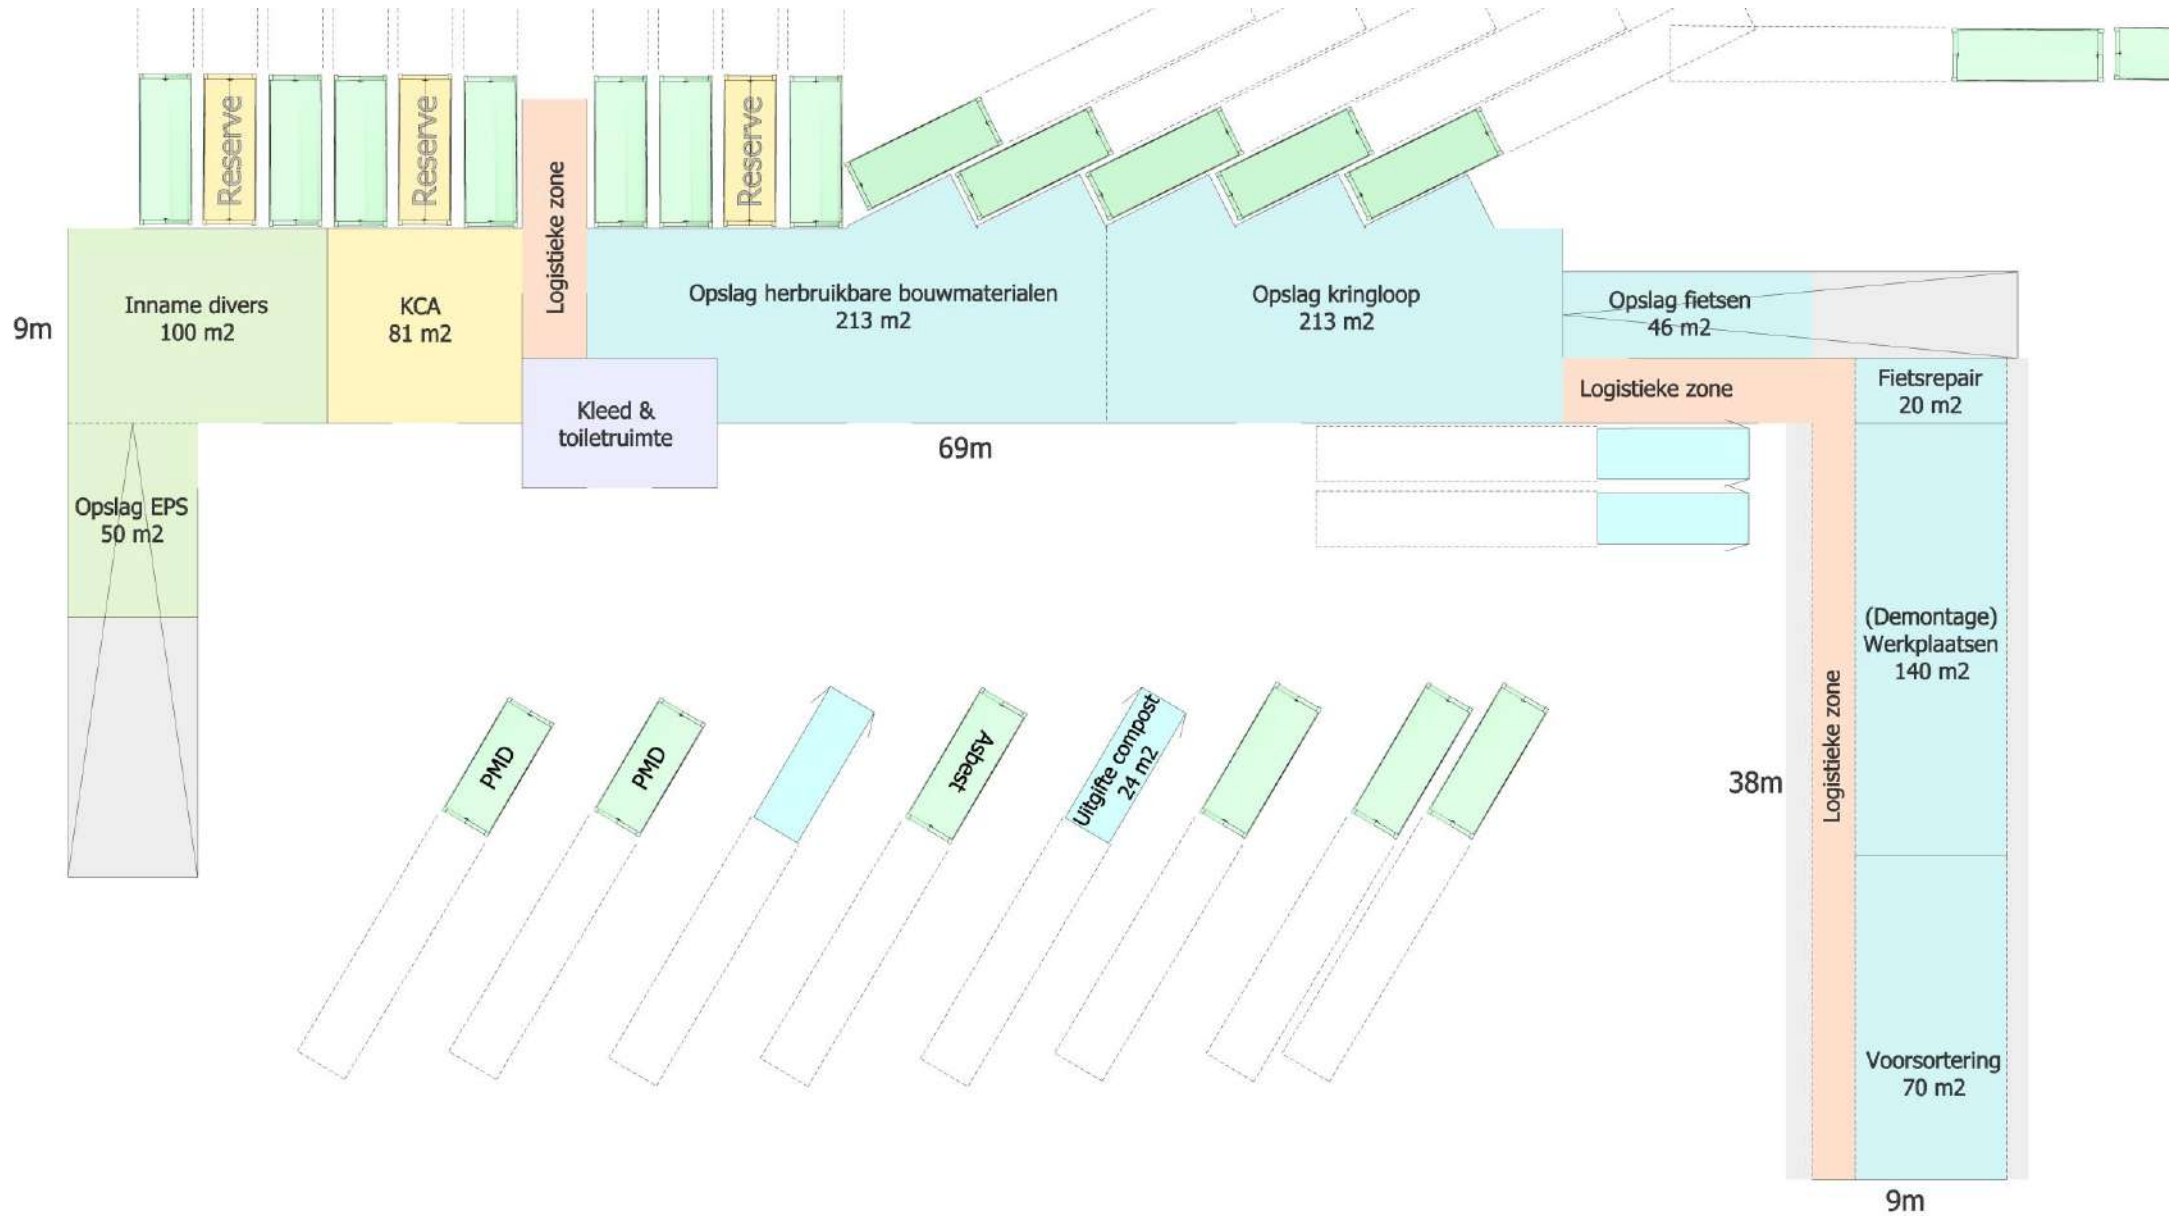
Reserve
Reserve
Logistieke zone
Reserve

9m

Inname divers
100 m2

KCA
81 m2

Opslag herbruikbare bouwmaterialen
213 m2

Opslag kringloop
213 m2

Opslag fietsen
46 m2

Kleed &
toiletruimte

Logistieke zone

Fietsrepair
20 m2

69m

Opslag EPS
50 m2

(Demontage)
Werkplaatsen
140 m2

PMD
PMD
Asbest
Uitgifte compost
24 m2

38m

Logistieke zone

Voorsortering
70 m2

9m